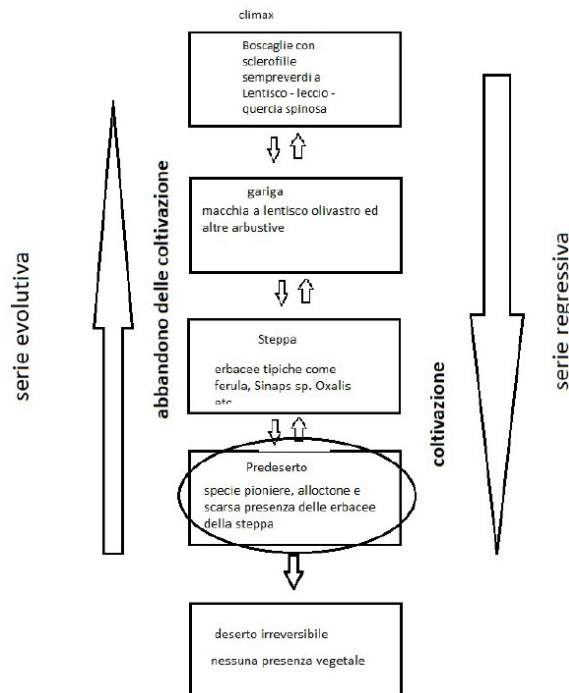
climax

Boscaglie con sclerofille sempreverdi a Lentisco - leccio - quercia spinosa

serie evolutiva

abbandono delle coltivazione

gariga
macchia a lentisco olivastro ed altre arbustive

Steppa

erbacee tipiche come ferula, Sinaps sp. Oxalis etc

coltivazione

serie regressiva

Predeserto
specie pioniere, alloctone e scarsa presenza delle erbacee della steppa

deserto irreversibile

nessuna presenza vegetale